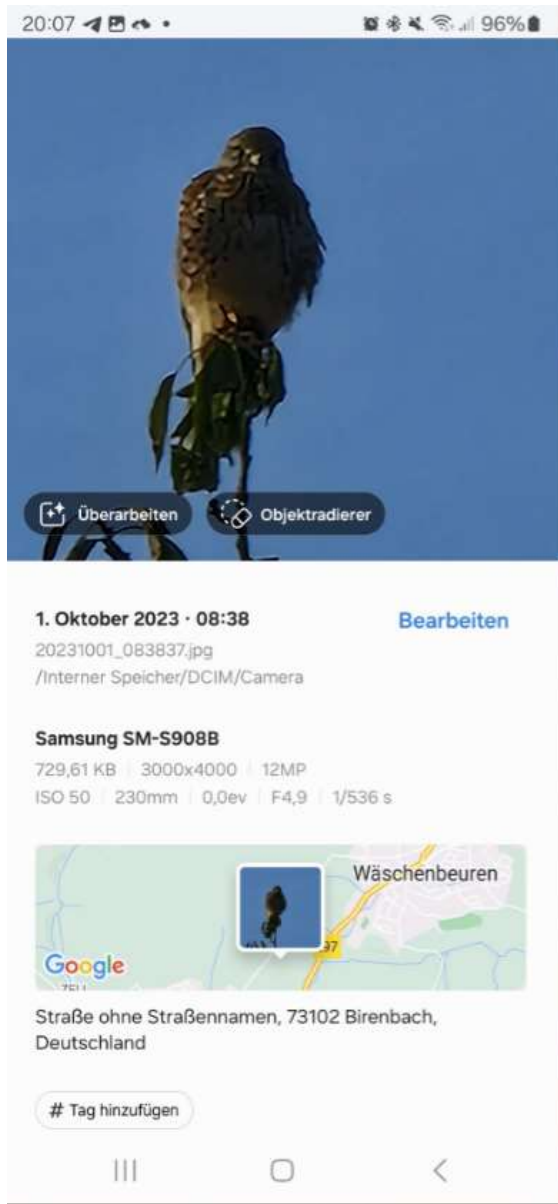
20:07

96%

Überarbeiten

Objektradierer

1. Oktober 2023 · 08:38

Bearbeiten

20231001_083837.jpg
/Interner Speicher/DCIM/Camera

Samsung SM-S908B

729,61 KB | 3000x4000 | 12MP
ISO 50 | 230mm | 0,0ev | F4,9 | 1/536 s

Wäschenbeuren

37

Google

Straße ohne Straßennamen, 73102 Birenbach, Deutschland

# Tag hinzufügen